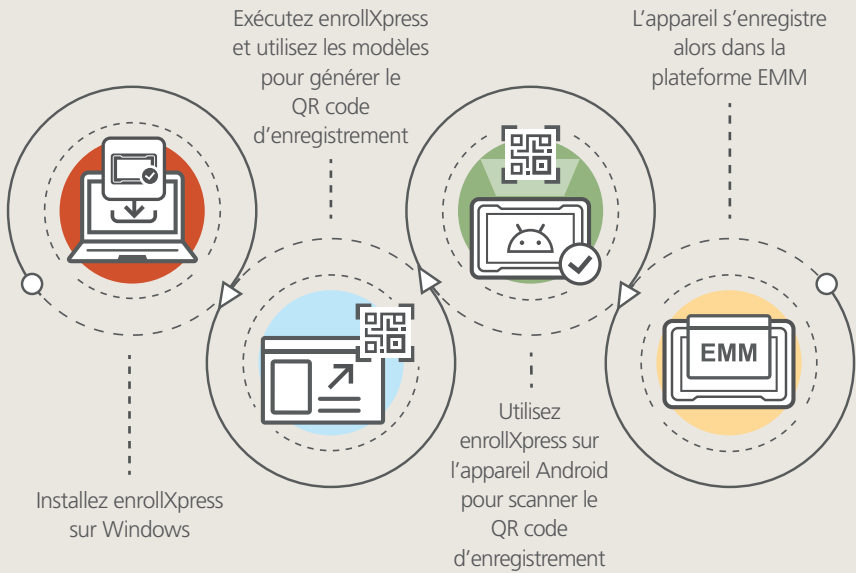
Exécutez enrollXpress et utilisez les modèles pour générer le QR code d'enregistrement

L'appareil s'enregistre alors dans la plateforme EMM

EMM

Installez enrollXpress sur Windows

Utilisez enrollXpress sur l'appareil Android pour scanner le QR code d'enregistrement